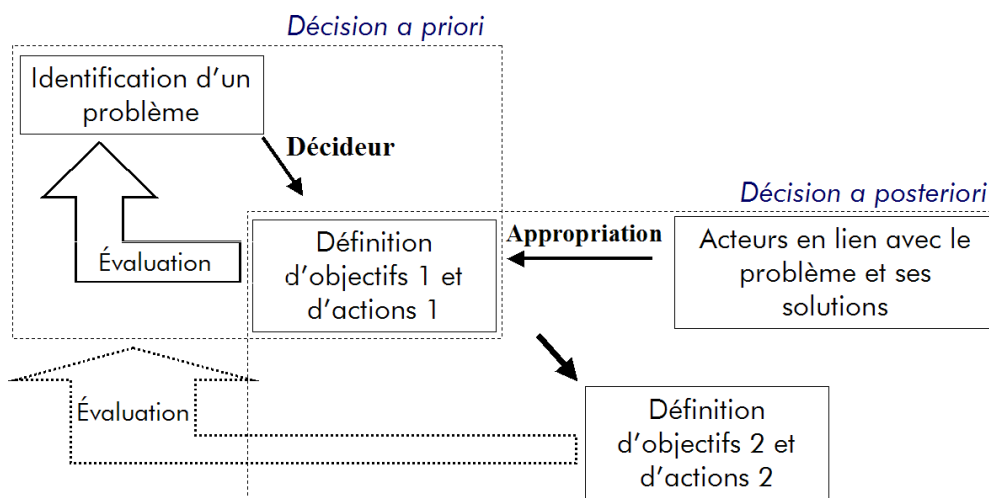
Décision a priori

Identification d'un problème

Décideur

Évaluation

Décision a posteriori

Définition d'objectifs 1 et d'actions 1

Appropriation

Acteurs en lien avec le problème et ses solutions

Évaluation

Définition d'objectifs 2 et d'actions 2